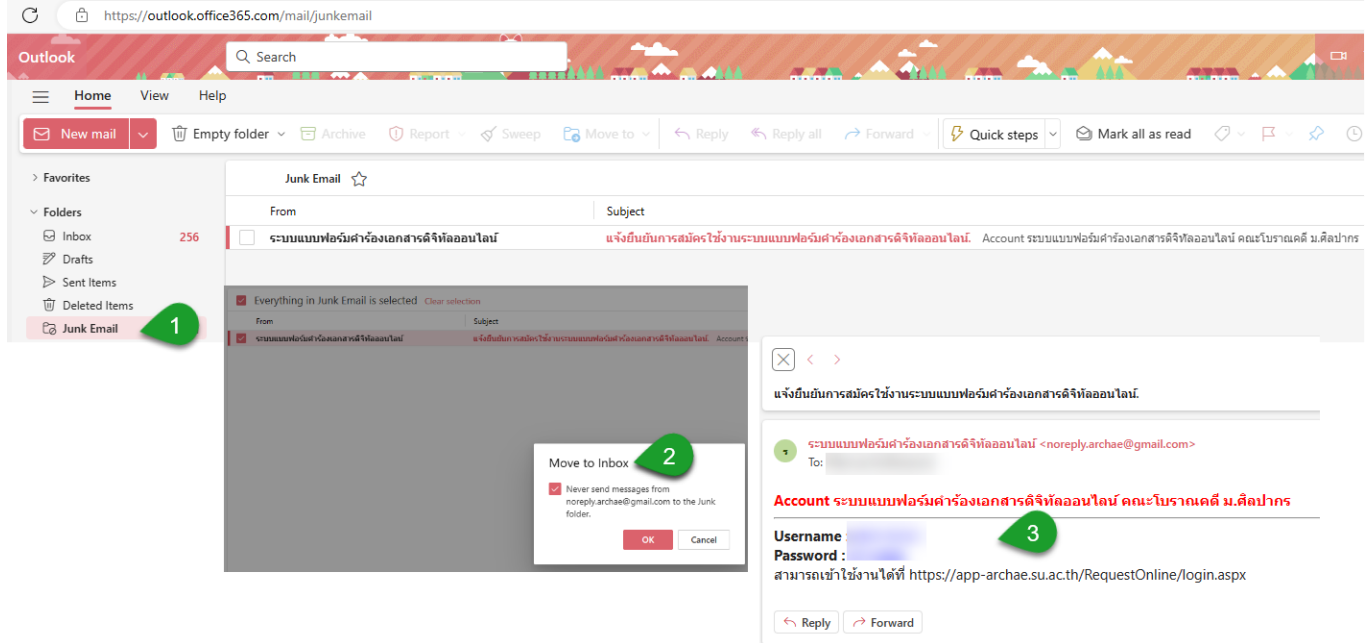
https://outlook.office365.com/mail/junkemail

Outlook

Search

Home View Help

New mail

Empty folder

Archive

Report

Sweep

Move to

Reply

Reply all

Forward

Quick steps

Mark all as read

Favorites

Folders

Inbox 256

Drafts

Sent Items

Deleted Items

Junk Email

1

Junk Email

| From | Subject |
|---|---|
| ระบบแบบฟอร์มคำร้องเอกสารดิจิทัลออนไลน์ | แจ้งยืนยันการสมัครใช้งานระบบแบบฟอร์มคำร้องเอกสารดิจิทัลออนไลน์. Account ระบบแบบฟอร์มคำร้องเอกสารดิจิทัลออนไลน์ คณะโบราณคดี ม.ศิลปากร |

Everything in Junk Email is selected Clear selection

| From | Subject |
|---|---|
| ระบบแบบฟอร์มคำร้องเอกสารดิจิทัลออนไลน์ | แจ้งยืนยันการสมัครใช้งานระบบแบบฟอร์มคำร้องเอกสารดิจิทัลออนไลน์. Account |

Move to Inbox

2

Never send messages from noreply.archae@gmail.com to the Junk folder.

OK Cancel

แจ้งยืนยันการสมัครใช้งานระบบแบบฟอร์มคำร้องเอกสารดิจิทัลออนไลน์.

ร

ระบบแบบฟอร์มคำร้องเอกสารดิจิทัลออนไลน์ <noreply.archae@gmail.com>

To: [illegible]

Account ระบบแบบฟอร์มคำร้องเอกสารดิจิทัลออนไลน์ คณะโบราณคดี ม.ศิลปากร

3

Username : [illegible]

Password : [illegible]

สามารถเข้าใช้งานได้ที่ https://app-archae.su.ac.th/RequestOnline/login.aspx

Reply Forward